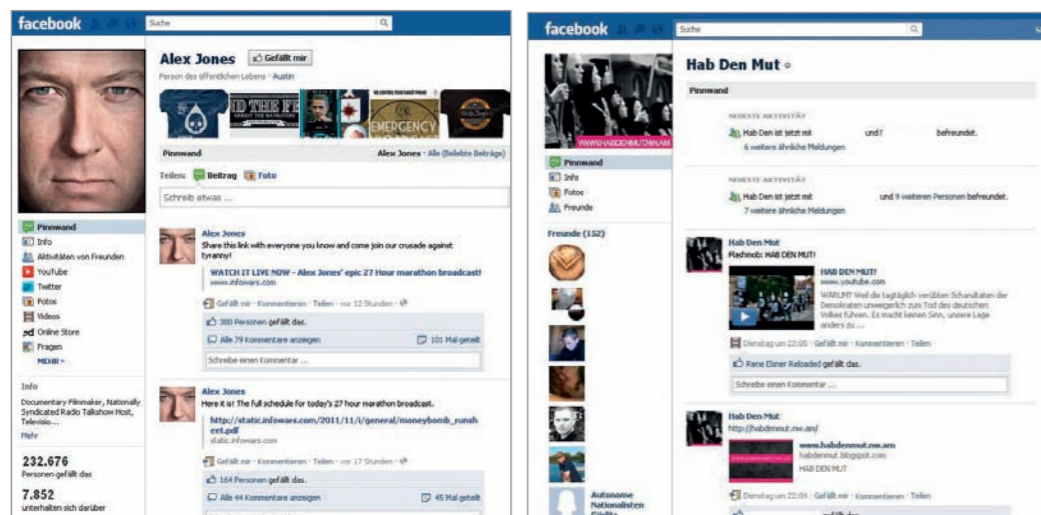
facebook

Suche

Alex Jones

Gefällt mir

Person des öffentlichen Lebens · Austin

Pinnwand

Alex Jones · Alle (Beliebte Beiträge)

Teilen: Beitrag Foto

Schreib etwas ...

Pinnwand
Info
Aktivitäten von Freunden
YouTube
Twitter
Fotos
Videos
Online Store
Fragen
MEHR

Info

Documentary Filmmaker, Nationally Syndicated Radio Talkshow Host, Televisio...

Mehr

232.676
Personen gefällt das

7.852
unterhalten sich darüber

Alex Jones
Share this link with everyone you know and come join our crusade against tyranny!

WATCH IT LIVE NOW - Alex Jones' epic 27 Hour marathon broadcast!
www.infowars.com

Gefällt mir · Kommentieren · Teilen · vor 12 Stunden

380 Personen gefällt das.

Alle 79 Kommentare anzeigen

101 Mal geteilt

Schreibe einen Kommentar ...

Alex Jones
Here it is! The full schedule for today's 27 hour marathon broadcast.

http://static.infowars.com/2011/11/i/general/moneybomb_rundsheet.pdf
static.infowars.com

Gefällt mir · Kommentieren · Teilen · vor 17 Stunden

164 Personen gefällt das.

Alle 44 Kommentare anzeigen

45 Mal geteilt

facebook

Suche

Hab Den Mut

Pinnwand

NEUESTE AKTIVITÄT

Hab Den Mut ist jetzt mit und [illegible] befreundet.

6 weitere ähnliche Meldungen

NEUESTE AKTIVITÄT

Hab Den Mut ist jetzt mit und 9 weiteren Personen befreundet.

7 weitere ähnliche Meldungen

Pinnwand
Info
Fotos
Freunde

Freunde (152)

Autonome Nationalisten

Hab Den Mut
Flashmob: HAB DEN MUT!

HAB DEN MUT!
www.youtube.com

WARUM? Weil die tagtäglich verübten Schandtaten der Demokraten unweigerlich zum Tod des deutschen Volkes führen. Es macht keinen Sinn, unsere Lage anders zu ...

Dienstag um 22:05 · Gefällt mir · Kommentieren · Teilen

Rene Einer Reloaded gefällt das.

Schreibe einen Kommentar ...

Hab Den Mut
http://habdenmut.nw.am/

www.habdenmut.nw.am
habdenmut.blogspot.com
HAB DEN MUT

Dienstag um 22:04 · Gefällt mir · Kommentieren · Teilen